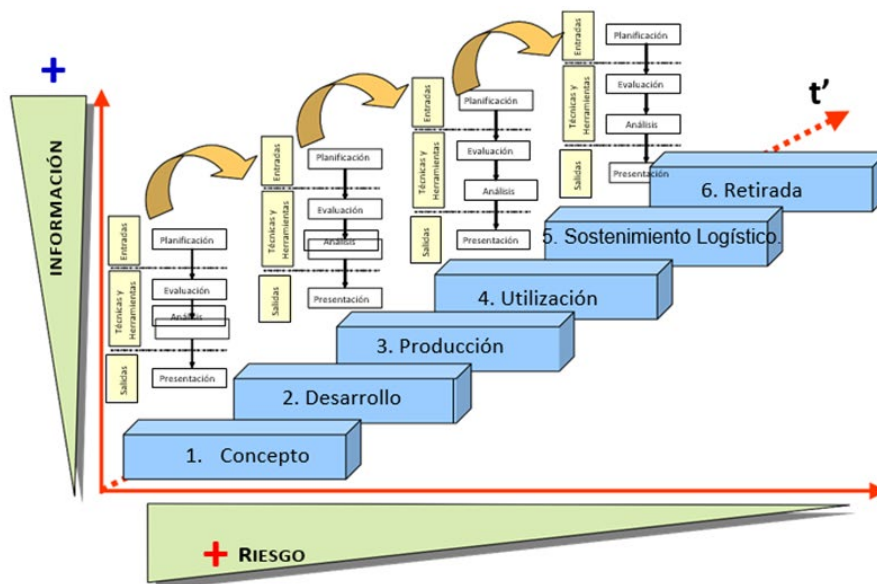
+

INFORMACIÓN

Entradas
Técnicas y Herramientas
Salidas

Planificación
Evaluación
Análisis
Presentación

Entradas
Técnicas y Herramientas
Salidas

Planificación
Evaluación
Análisis
Presentación

Entradas
Técnicas y Herramientas
Salidas

Planificación
Evaluación
Análisis
Presentación

Entradas
Técnicas y Herramientas
Salidas

Planificación
Evaluación
Análisis
Presentación

t'

6. Retirada
5. Sostenimiento Logístico.
4. Utilización
3. Producción
2. Desarrollo
1. Concepto

+ RIESGO